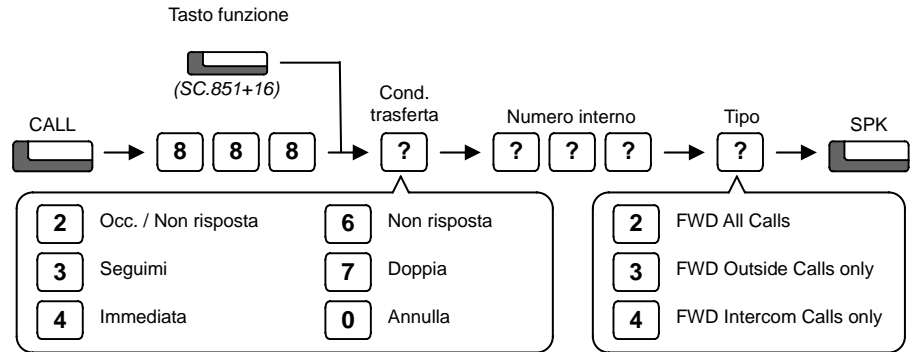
Tasto funzione

(SC.851+16)

CALL

8 8 8

Cond. trasferta

?

Numero interno

? ? ?

Tipo

?

SPK

2 Occ. / Non risposta

3 Seguimi

4 Immediata

6 Non risposta

7 Doppia

0 Annulla

2 FWD All Calls

3 FWD Outside Calls only

4 FWD Intercom Calls only